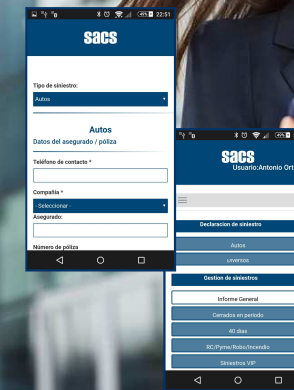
46% 22:51

sacs

Tipo de siniestro:

Autos

Autos

Datos del asegurado / póliza

Teléfono de contacto *

Compañía *

- Seleccionar -

Asegurado:

Número de póliza

sacs

Usuario:Antonio Ort

Declaracion de siniestro

Autos

Diversos

Gestion de siniestros

Informe General

Cerrados en periodo

40 dias

RC/Pyme/Robo/Incendio

Siniestros VIP